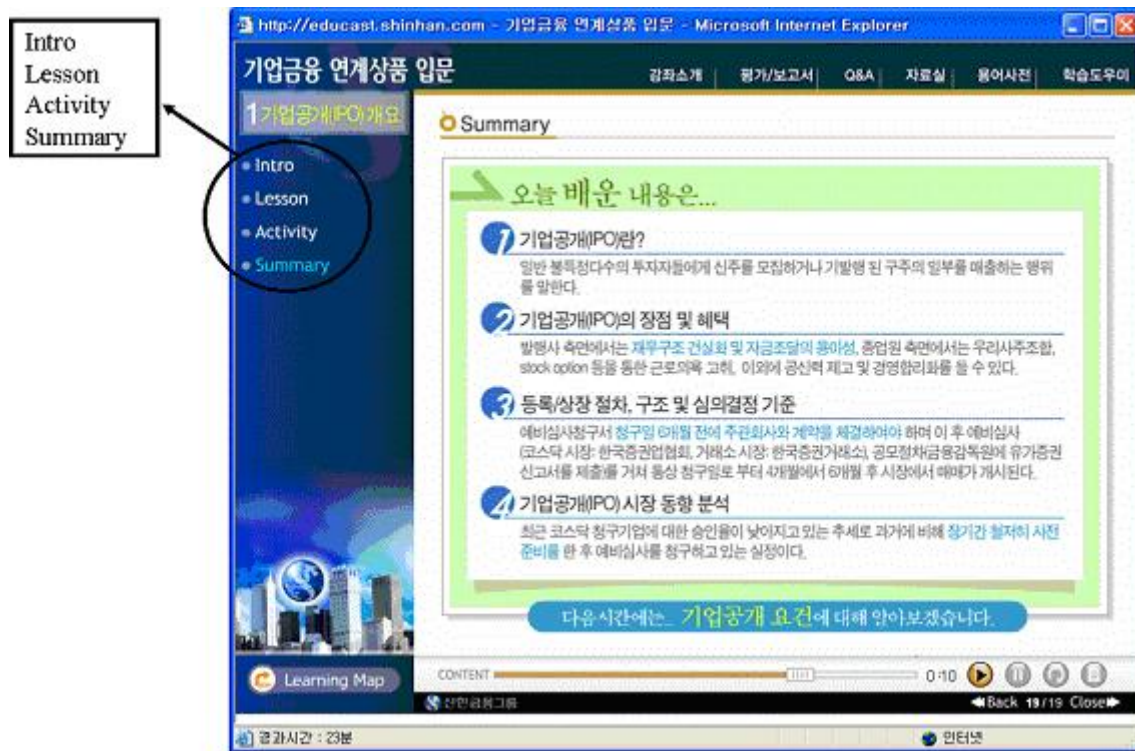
Intro
Lesson
Activity
Summary

http://educast.shinhan.com - 기업금융 연계상품 입문 - Microsoft Internet Explorer

기업금융 연계상품 입문

강좌소개 | 평가/보고서 | Q&A | 자료실 | 용어사전 | 학습도우미

1 기업공개(IPO) 개요

• Intro
• Lesson
• Activity
• Summary

Summary

오늘 배운 내용은...

1 기업공개(IPO)란?
일반 불특정다수의 투자자들에게 신주를 모집하거나 기발행 된 구주의 일부를 매출하는 행위를 말한다.

2 기업공개(IPO)의 장점 및 혜택
발행사 측면에서는 재무구조 건실화 및 자금조달의 용이성, 종업원 측면에서는 우리사주조합, stock option 등을 통한 근로의욕 고취, 이외에 공신력 제고 및 경영합리화를 들 수 있다.

3 등록/상장 절차, 구조 및 심의결정 기준
예비심사청구서 청구일 6개월 전에 주관회사와 계약을 체결하여야 하며 이 후 예비심사(코스닥 시장: 한국증권업협회, 거래소 시장: 한국증권거래소), 공모절차(금융감독원에 유가증권 신고서를 제출)를 거쳐 등상 청구일로 부터 4개월에서 6개월 후 시장에서 매매가 개시된다.

4 기업공개(IPO) 시장 동향 분석
최근 코스닥 청구기업에 대한 승인율이 낮아지고 있는 추세로 과거에 비해 장기간 철저히 사전 준비를 한 후 예비심사를 청구하고 있는 실정이다.

다음 시간에는... 기업공개 요건에 대해 알아보겠습니다.

Learning Map

CONTENT

0:10

신한금융그룹

Back 19/19 Close

경과시간 : 23분

인터넷